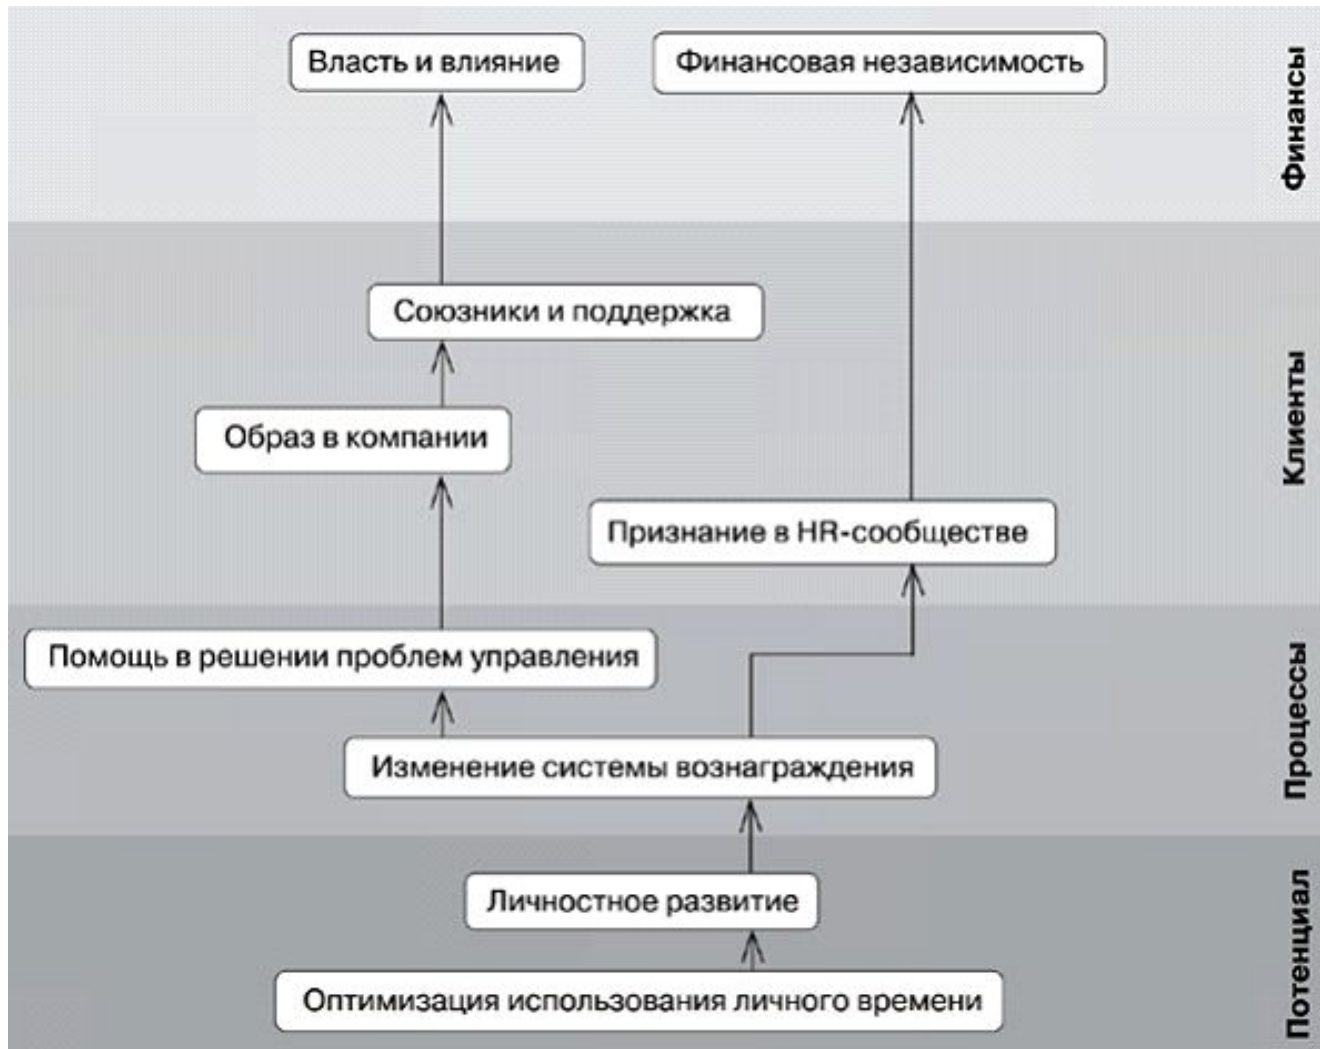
Власть и влияние

Финансовая независимость

Финансы

Союзники и поддержка

Образ в компании

Признание в HR-сообществе

Клиенты

Помощь в решении проблем управления

Изменение системы вознаграждения

Процессы

Личностное развитие

Оптимизация использования личного времени

Потенциал